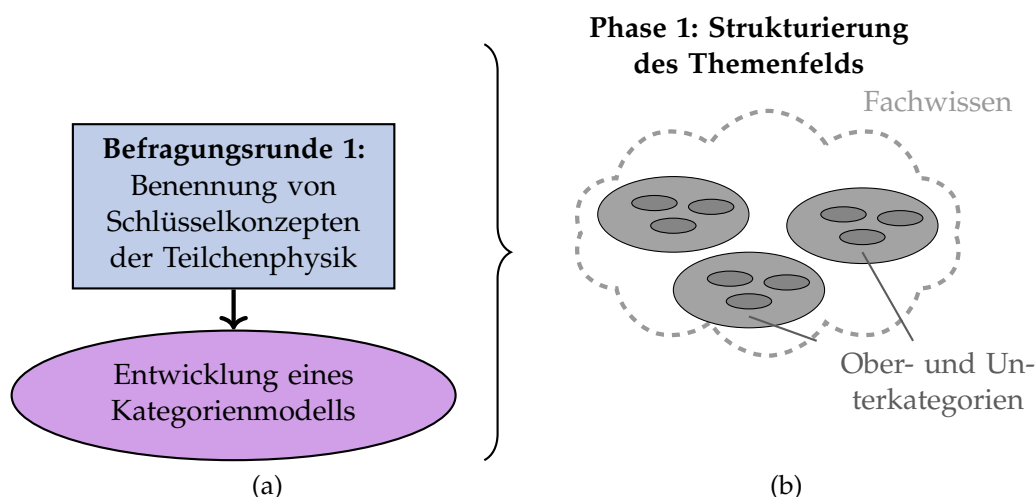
**Befragungsrunde 1:** Benennung von Schlüsselkonzepten der Teilchenphysik

Entwicklung eines Kategorienmodells

(a)

**Phase 1: Strukturierung des Themenfelds**

Fachwissen

Ober- und Unterkategorien

(b)